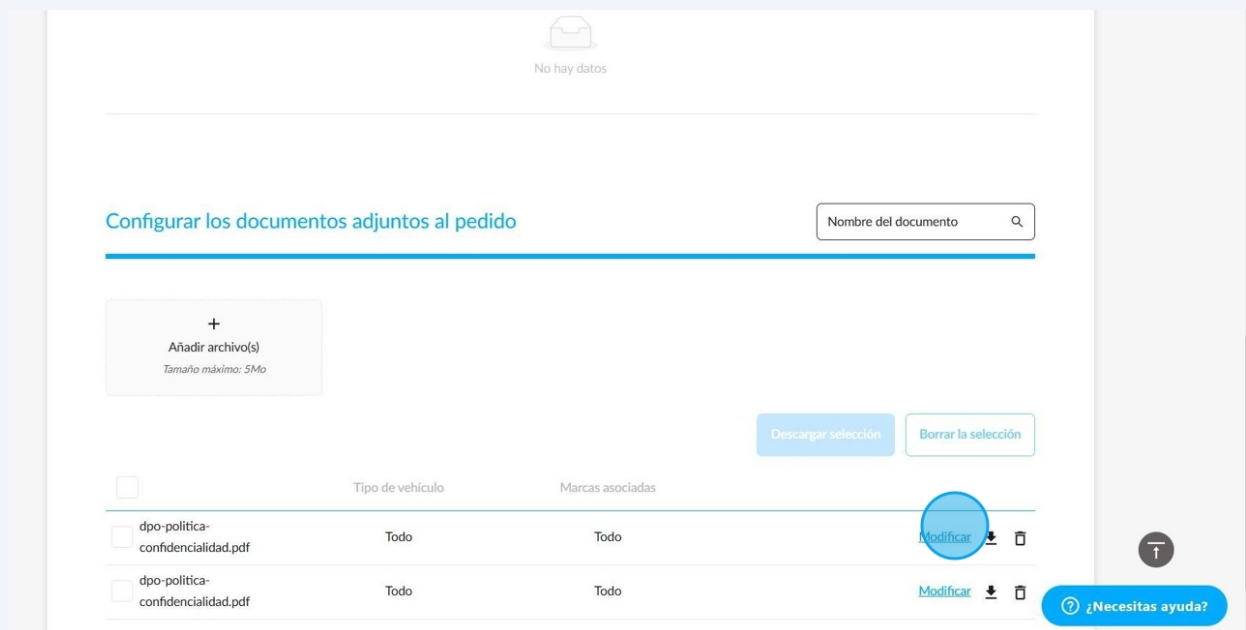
No hay datos

Configurar los documentos adjuntos al pedido

Nombre del documento

+
Añadir archivo(s)
Tamaño máximo: 5Mo

Descargar selección
Borrar la selección

| | Tipo de vehículo | Marcas asociadas | |
|---|---|---|---|
| dpo-politica-confidencialidad.pdf | Todo | Todo | Modificar |
| dpo-politica-confidencialidad.pdf | Todo | Todo | Modificar |

¿Necesitas ayuda?